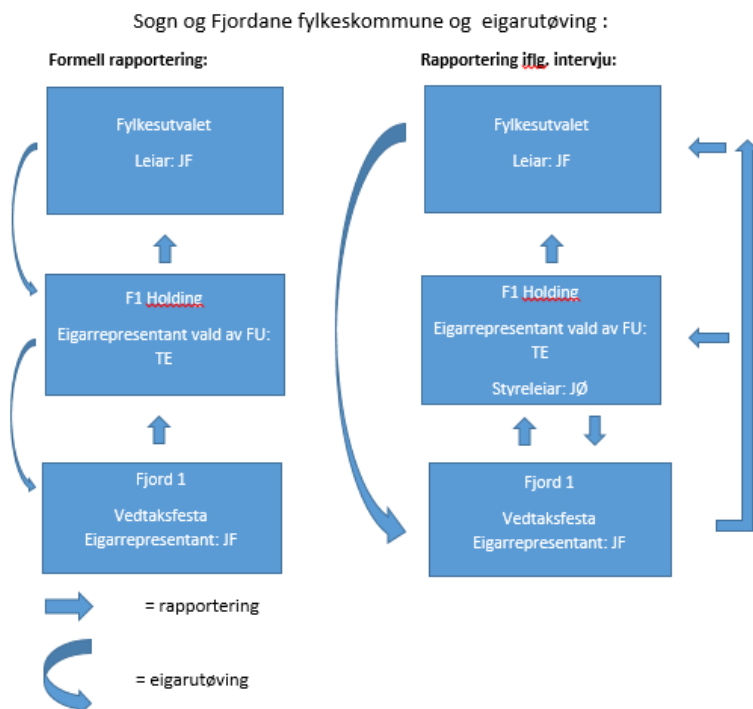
Sogn og Fjordane fylkeskommune og eigarutøving :

Formell rapportering:

Fylkesutvalet

Leiar: JF

F1 Holding

Eigarrepresentant vald av FU: TE

Fjord 1

Vedtaksfesta Eigarrepresentant: JF

Rapportering iflg, intervju:

Fylkesutvalet

Leiar: JF

F1 Holding

Eigarrepresentant vald av FU: TE

Styreleiar: JØ

Fjord 1

Vedtaksfesta Eigarrepresentant: JF

= rapportering

= eigarutøving